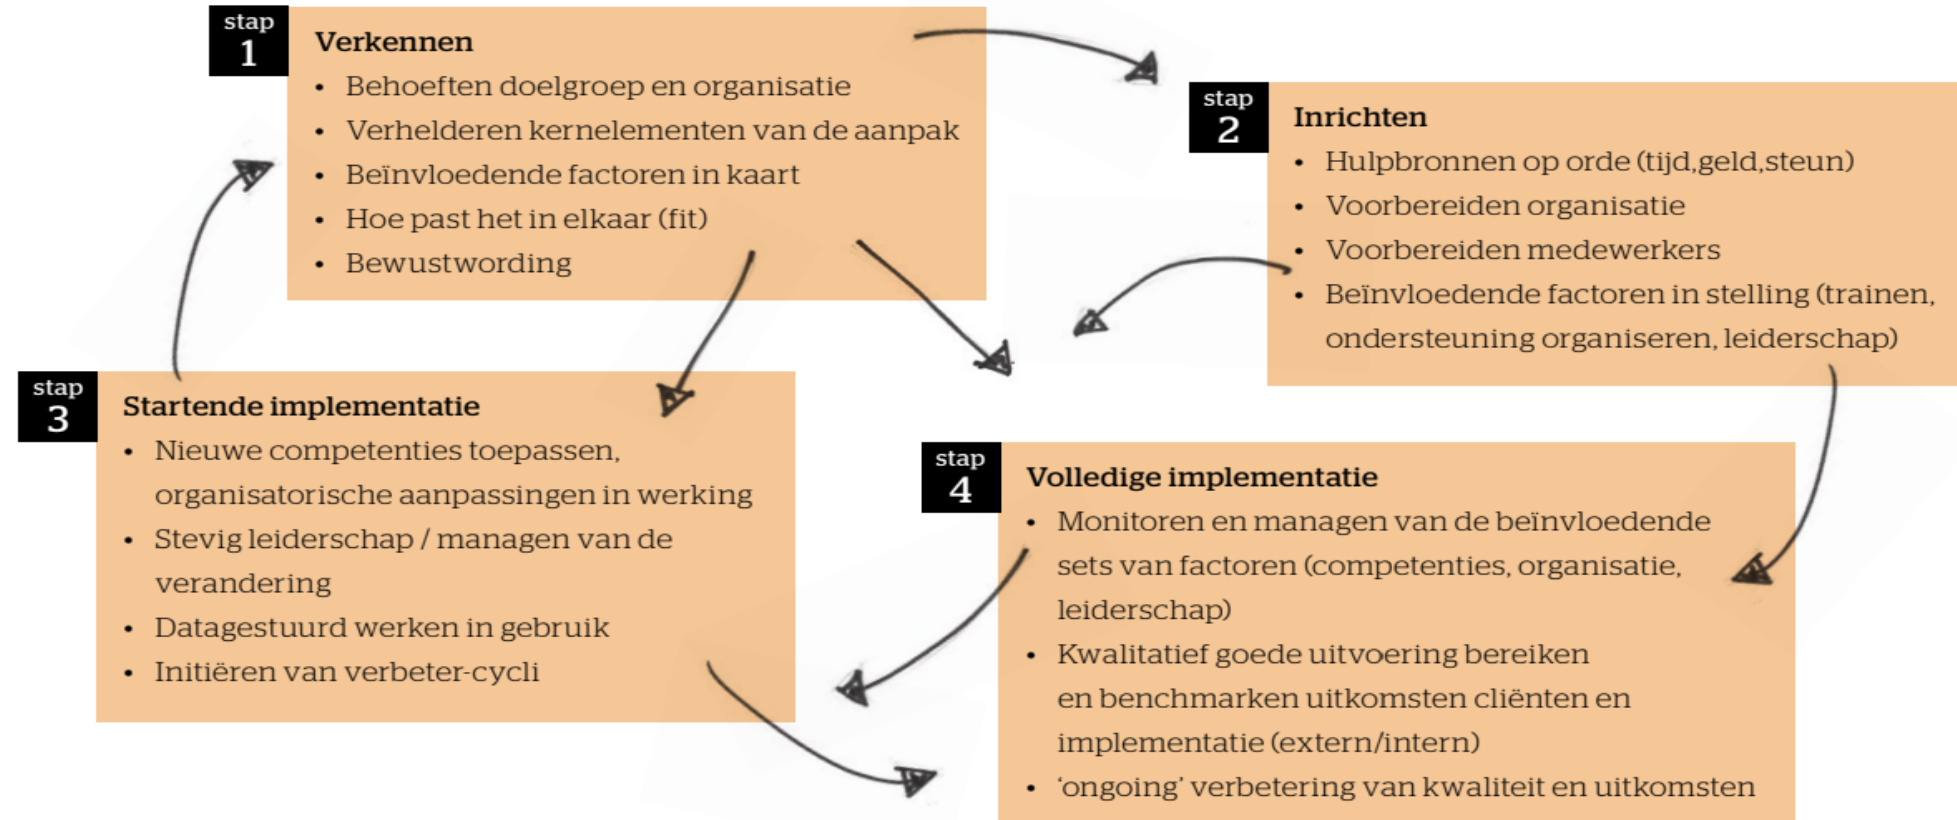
stap 1

Verkennen
• Behoeften doelgroep en organisatie
• Verhelderen kernelementen van de aanpak
• Beïnvloedende factoren in kaart
• Hoe past het in elkaar (fit)
• Bewustwording

stap 2

Inrichten
• Hulpbronnen op orde (tijd,geld,steun)
• Voorbereiden organisatie
• Voorbereiden medewerkers
• Beïnvloedende factoren in stelling (trainen, ondersteuning organiseren, leiderschap)

stap 3

Startende implementatie
• Nieuwe competenties toepassen, organisatorische aanpassingen in werking
• Stevig leiderschap / managen van de verandering
• Datagestuurd werken in gebruik
• Initiëren van verbeter-cycli

stap 4

Volledige implementatie
• Monitoren en managen van de beïnvloedende sets van factoren (competenties, organisatie, leiderschap)
• Kwalitatief goede uitvoering bereiken en benchmarken uitkomsten cliënten en implementatie (extern/intern)
• 'ongoing' verbetering van kwaliteit en uitkomsten